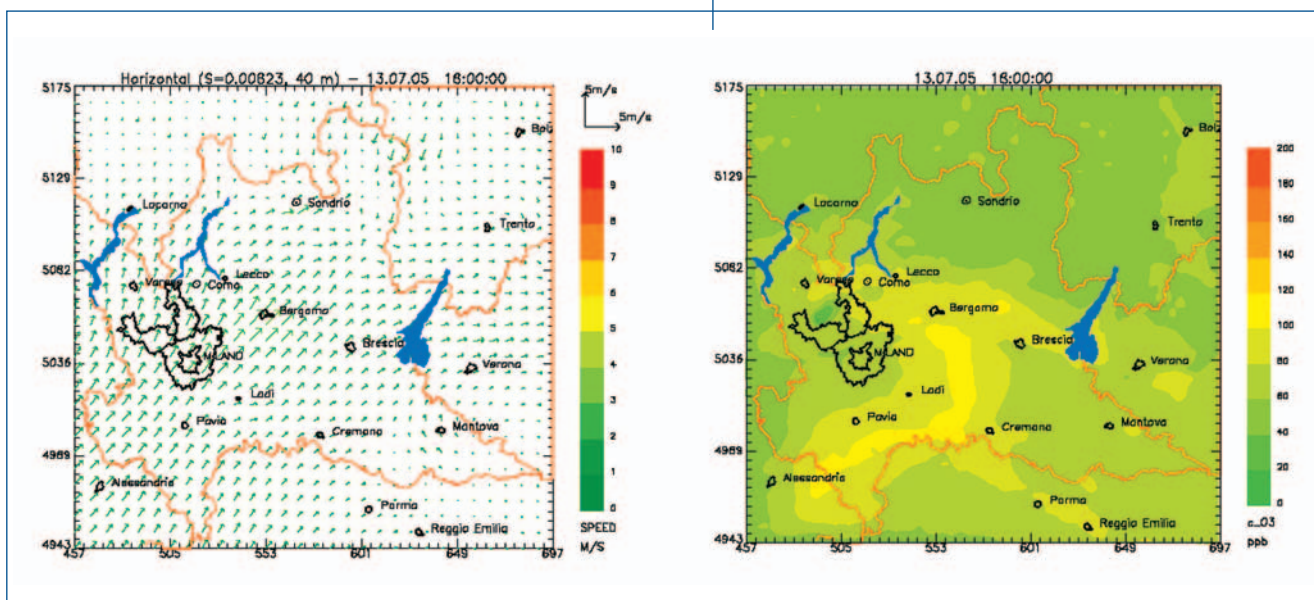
Horizontal (S=0.00823, 40 m) – 13.07.05 16:00:00

5m/s

5m/s

5175
5129
5082
5036
4989
4943

457 505 553 601 649 697

Locarno
Sondrio
Trento
Bolz
Varese
Como
Lecco
Bergamo
Brescia
MILANO
Verona
Lodi
Pavia
Cremona
Mantova
Alessandria
Parma
Reggio Emilia

10
9
8
7
6
5
4
3
2
1
0
SPEED
M/S

13.07.05 16:00:00

5175
5129
5082
5036
4989
4943

457 505 553 601 649 697

Locarno
Sondrio
Trento
Bolz
Varese
Como
Lecco
Bergamo
Brescia
MILANO
Verona
Lodi
Pavia
Cremona
Mantova
Alessandria
Parma
Reggio Emilia

200
180
160
140
120
100
80
60
40
20
0
c_O3
ppb